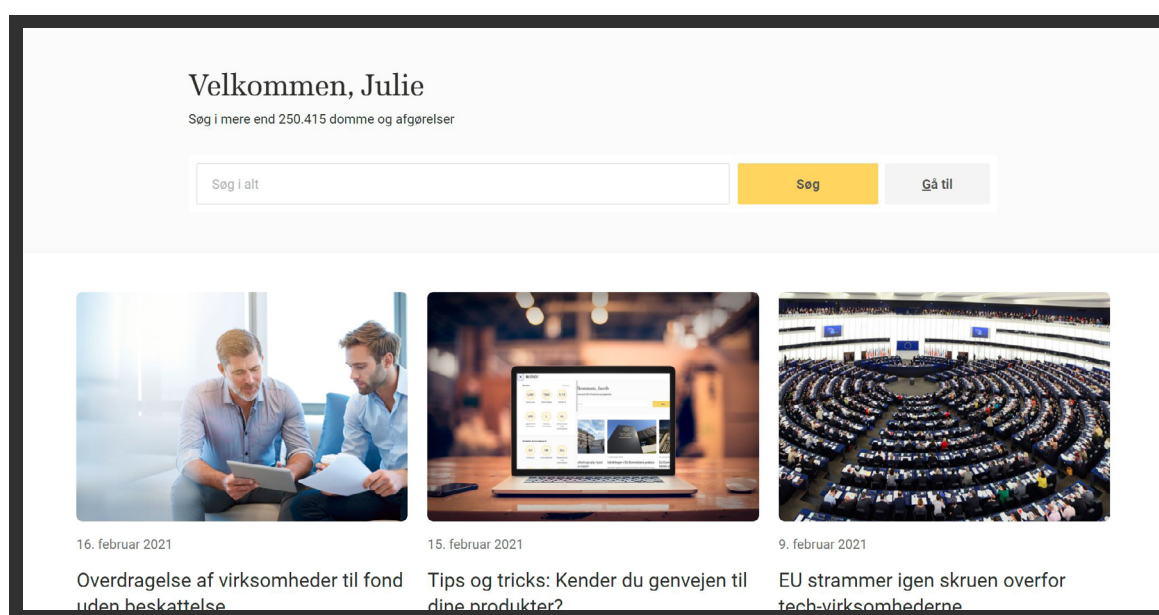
Velkommen, Julie

Søg i mere end 250.415 domme og afgørelser

Søg i alt

Søg

Gå til

16. februar 2021

Overdragelse af virksomheder til fond uden beskattelse

15. februar 2021

Tips og tricks: Kender du genvejen til dine produkter?

9. februar 2021

EU strammer igen skruen overfor tech-virksomhederne